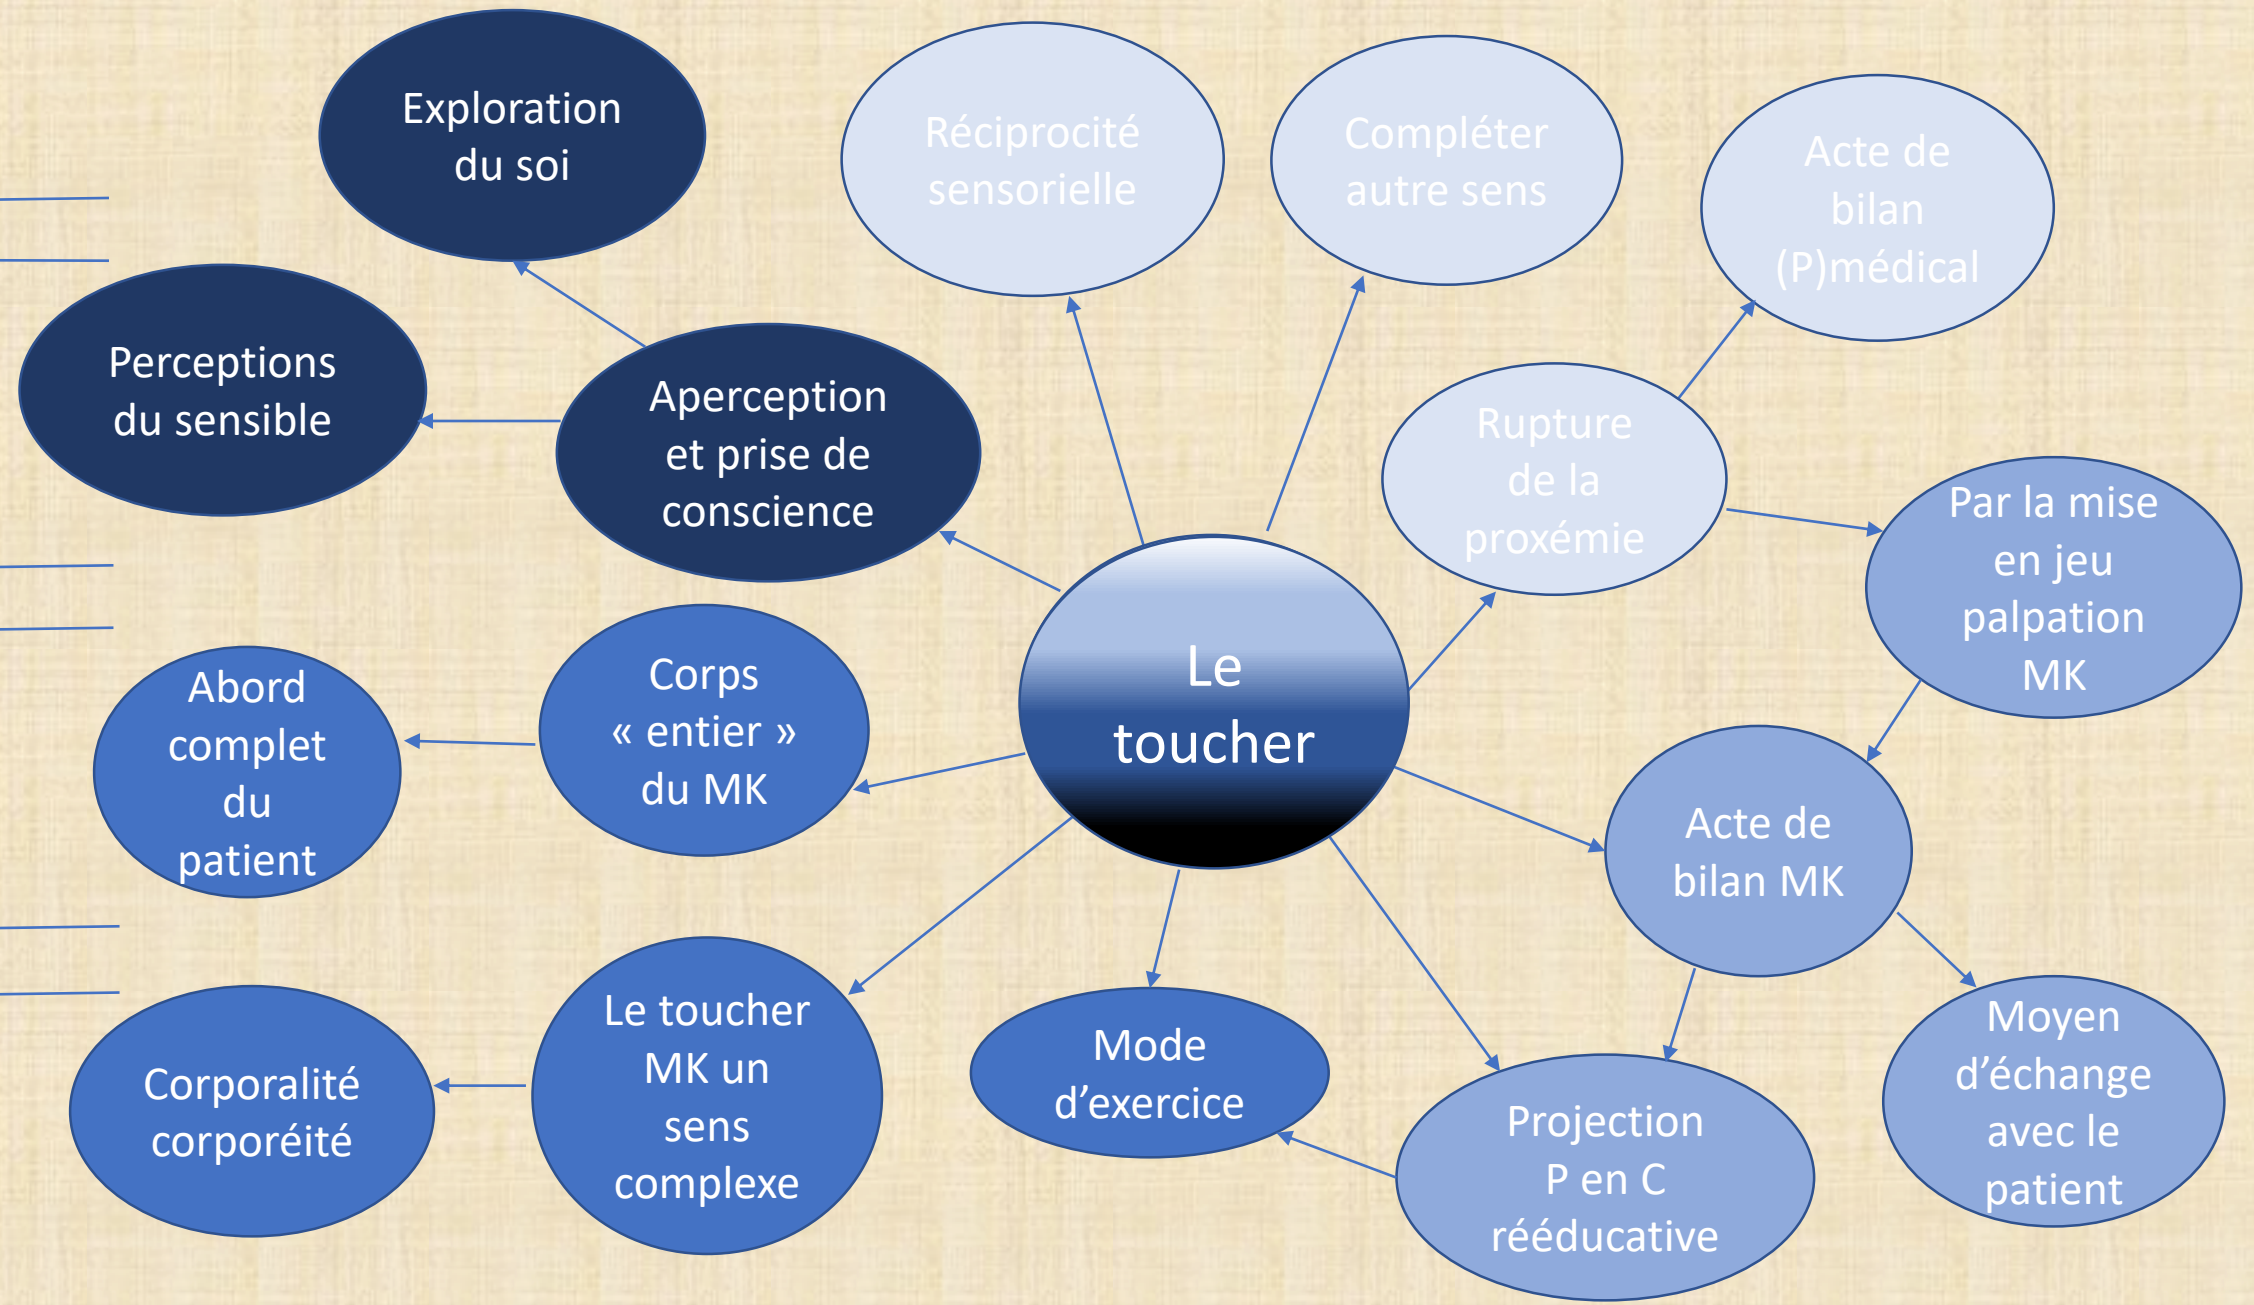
Le toucher

Aperception et prise de conscience

Exploration du soi

Perceptions du sensible

Réciprocité sensorielle

Compléter autre sens

Acte de bilan (P)médical

Rupture de la proxémie

Par la mise en jeu palpation MK

Acte de bilan MK

Moyen d'échange avec le patient

Projection P en C rééducative

Mode d'exercice

Le toucher MK un sens complexe

Corporalité corporéité

Corps « entier » du MK

Abord complet du patient